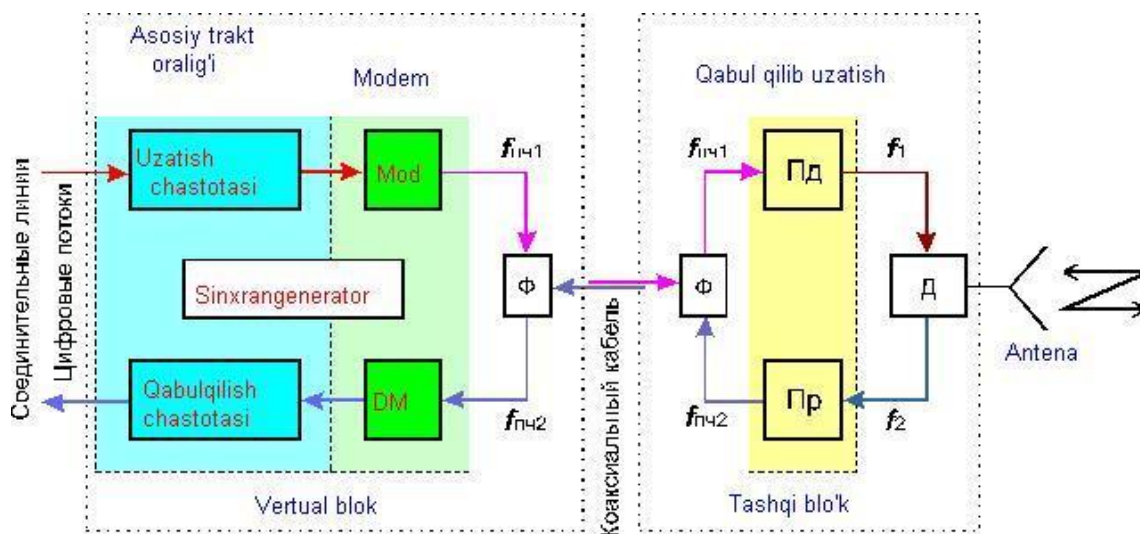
Asosiy trakt oralig'i

Modem

Qabul qilib uzatish

Соединительные линии

Цифровые потоки

Uzatish chastotasi

Mod

$f_{пч1}$

$f_{пч1}$

Пд

$f_1$

Sinxrangenerator

Ф

Коаксиальный кабель

Ф

Д

Antena

Qabulqilish chastotasi

DM

$f_{пч2}$

$f_{пч2}$

Пр

$f_2$

Vertual blok

Tashqi blo'k